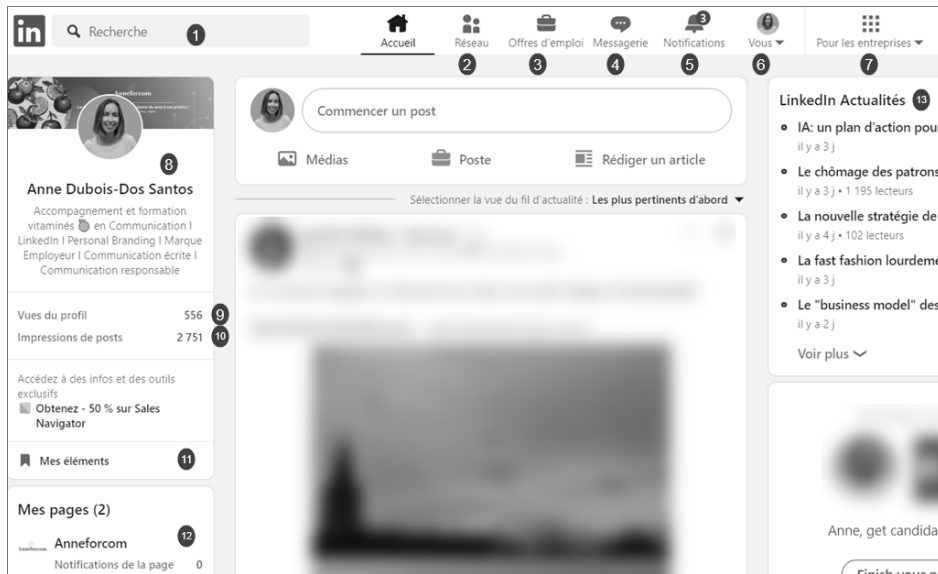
in Recherche 1

Accueil

Réseau 2

Offres d'emploi 3

Messagerie 4

3 Notifications 5

Vous 6

Pour les entreprises 7

Anneforcom

8

Anne Dubois-Dos Santos

Accompagnement et formation vitaminés en Communication I LinkedIn I Personal Branding I Marque Employeur I Communication écrite I Communication responsable

Vues du profil 556 9

Impressions de posts 2 751 10

Accédez à des infos et des outils exclusifs

Obtenez - 50 % sur Sales Navigator

Mes éléments 11

Mes pages (2)

12

Anneforcom

Notifications de la page 0

Commencer un post

Médias

Poste

Rédiger un article

Sélectionner la vue du fil d'actualité : Les plus pertinents d'abord

LinkedIn Actualités 13

IA: un plan d'action pou

il y a 3 j

Le chômage des patrons

il y a 3 j • 1 195 lecteurs

La nouvelle stratégie de

il y a 4 j • 102 lecteurs

La fast fashion lourdeme

il y a 3 j

Le "business model" des

il y a 2 j

Voir plus

Anne, get candida

Finish your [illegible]